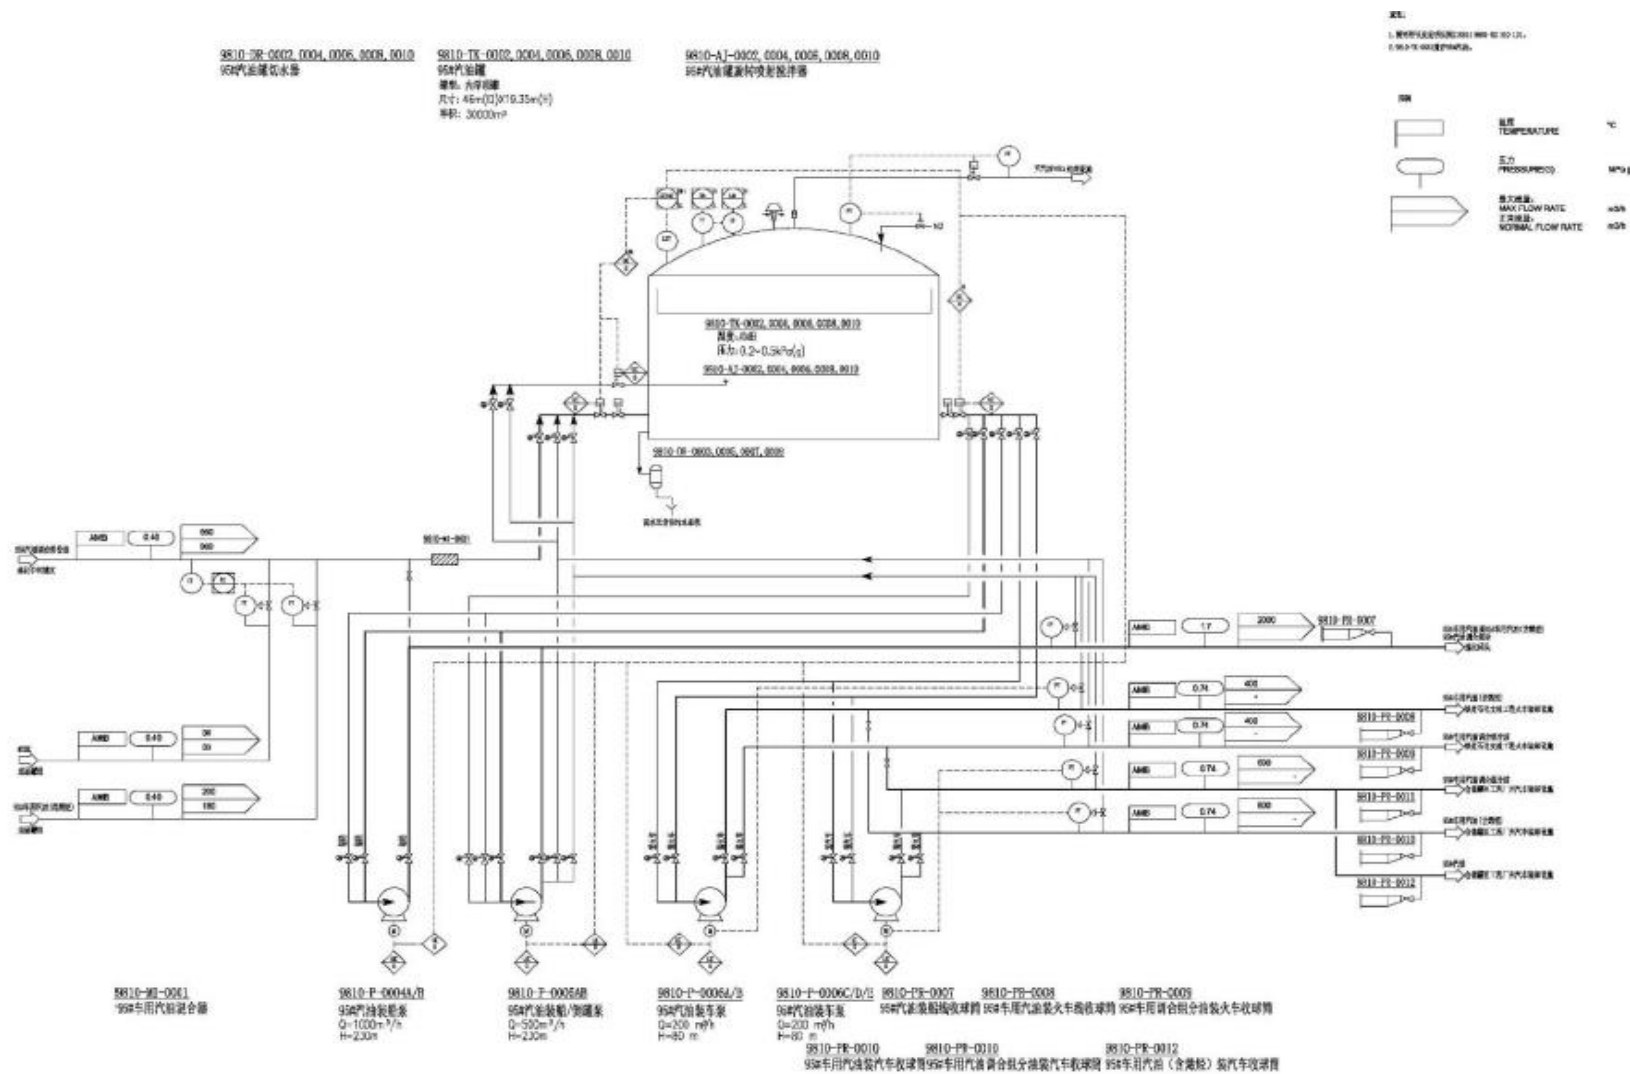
9810-DR-0002,0004,0006,0008,0010
95#汽油罐切水器

9810-TK-0002,0004,0006,0008,0010
95#汽油罐
罐型：内浮顶罐
尺寸：46m(D)X19.35m(H)
容积：30000m³

9810-AJ-0002,0004,0006,0008,0010
95#汽油罐旋转喷射搅拌器

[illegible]
1.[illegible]
2.9810-TK-0002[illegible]

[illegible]
温度
TEMPERATURE
℃
压力
PRESSURE(G)
MPa
最大流量
MAX FLOW RATE
m3/h
正常流量
NORMAL FLOW RATE
m3/h

9810-TK-0002,0004,0006,0008,0010
温度：AMB
压力：0.2~0.5kPa(g)
9810-AJ-0002,0004,0006,0008,0010

9810-DR-0003,0005,0007,0009

AMB 0.40 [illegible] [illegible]
9810-MI-0001
AMB 0.40 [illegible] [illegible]
AMB 0.40 200 180

AMB 1.7 2000 9810-PR-0007
AMB 0.74 400
AMB 0.74 400
AMB 0.74 600
AMB 0.74 600
9810-PR-0008
9810-PR-0009
9810-PR-0011
9810-PR-0010
9810-PR-0012

9810-MI-0001
95#车用汽油混合器

9810-P-0004A/B
95#汽油装船泵
Q=1000m³/h
H=230m

9810-P-0005AB
95#汽油装船/倒罐泵
Q=500m³/h
H=230m

9810-P-0006A/B
95#汽油装车泵
Q=200 m³/h
H=80 m

9810-P-0006C/D/E
95#汽油装车泵
Q=200 m³/h
H=80 m

9810-PR-0007
95#汽油装船接收球筒

9810-PR-0008
95#车用汽油装火车收球筒

9810-PR-0009
95#车用调合组分油装火车收球筒

9810-PR-0010
95#车用汽油装汽车收球筒

9810-PR-0011
95#车用汽油调合组分油装汽车收球筒

9810-PR-0012
95#车用汽油（含酒精）装汽车收球筒